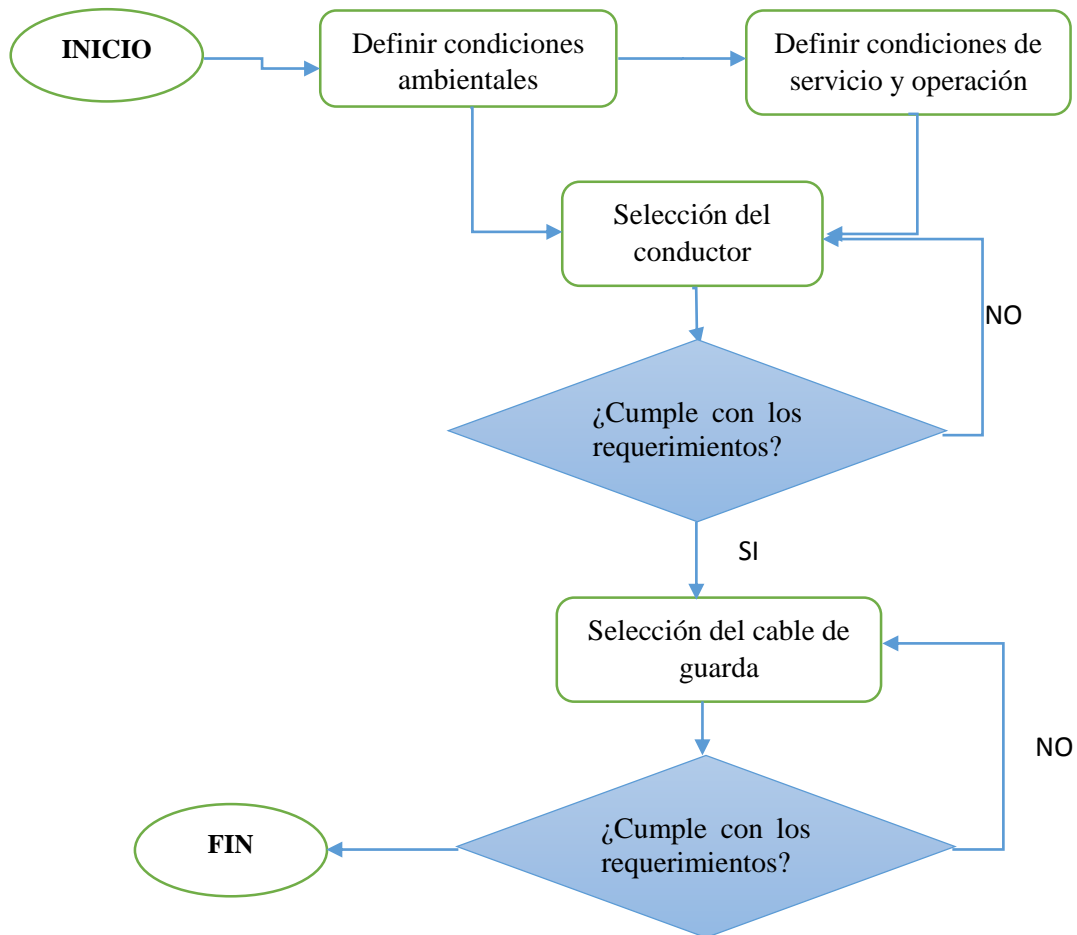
INICIO

Definir condiciones ambientales

Definir condiciones de servicio y operación

Selección del conductor

NO

¿Cumple con los requerimientos?

SI

Selección del cable de guarda

NO

FIN

¿Cumple con los requerimientos?